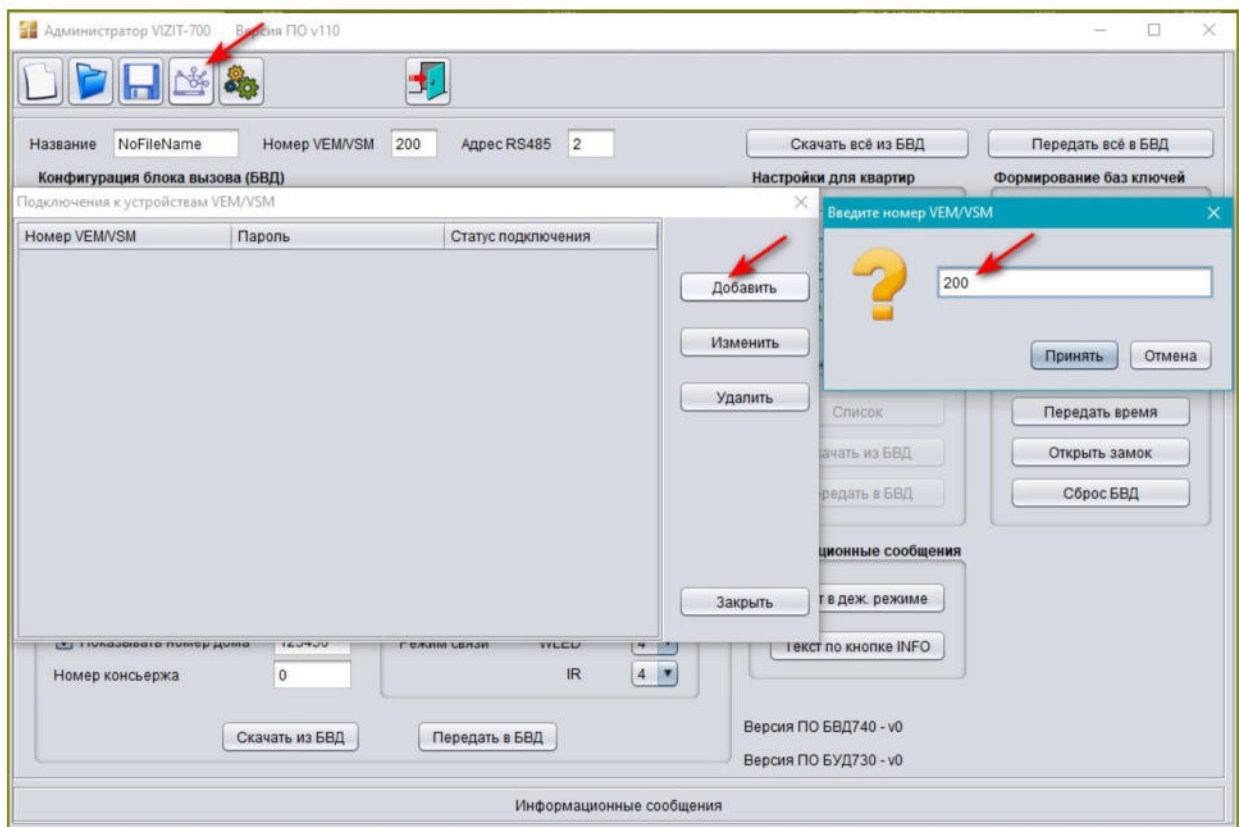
Администратор VIZIT-700 В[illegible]сия ПО v110

Название NoFileName Номер VEM/VSM 200 Адрес RS485 2

Скачать всё из БВД

Передать всё в БВД

Конфигурация блока вызова (БВД)

Настройки для квартир

Формирование баз ключей

Подключения к устройствам VEM/VSM

| Номер VEM/VSM | Пароль | Статус подключения |
|---|---|---|

Добавить

Изменить

Удалить

Закрыть

Введите номер VEM/VSM

200

Принять Отмена

Список

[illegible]качать из БВД

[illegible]редать в БВД

Передать время

Открыть замок

Сброс БВД

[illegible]ционные сообщения

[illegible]т в деж. режиме

Текст по кнопке INFO

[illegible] Показывать номер дома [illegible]

Режим связи WLED 4

Номер консьержа 0

IR 4

Скачать из БВД

Передать в БВД

Версия ПО БВД740 - v0

Версия ПО БУД730 - v0

Информационные сообщения